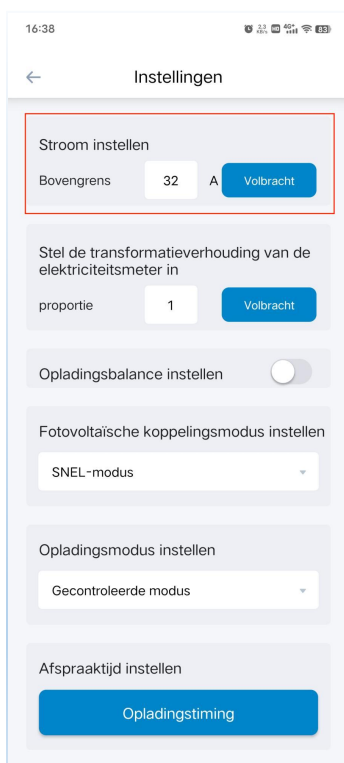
16:38

Instellingen

Stroom instellen

Bovengrens 32 A Volbracht

Stel de transformatieverhouding van de elektriciteitsmeter in

proportie 1 Volbracht

Opladingsbalance instellen

Fotovoltaïsche koppelingsmodus instellen

SNEL-modus

Opladingsmodus instellen

Gecontroleerde modus

Afspraaktijd instellen

Opladingstiming